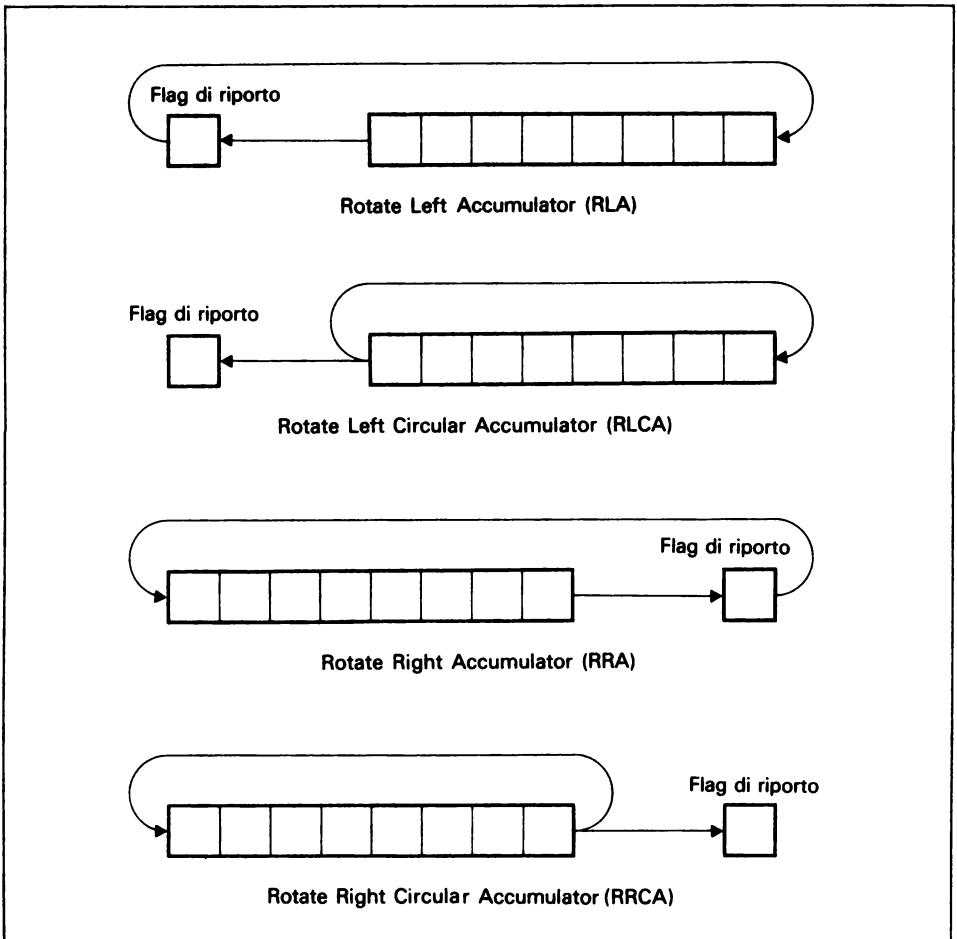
Flag di riporto

Rotate Left Accumulator (RLA)

Flag di riporto

Rotate Left Circular Accumulator (RLCA)

Flag di riporto

Rotate Right Accumulator (RRA)

Flag di riporto

Rotate Right Circular Accumulator (RRCA)